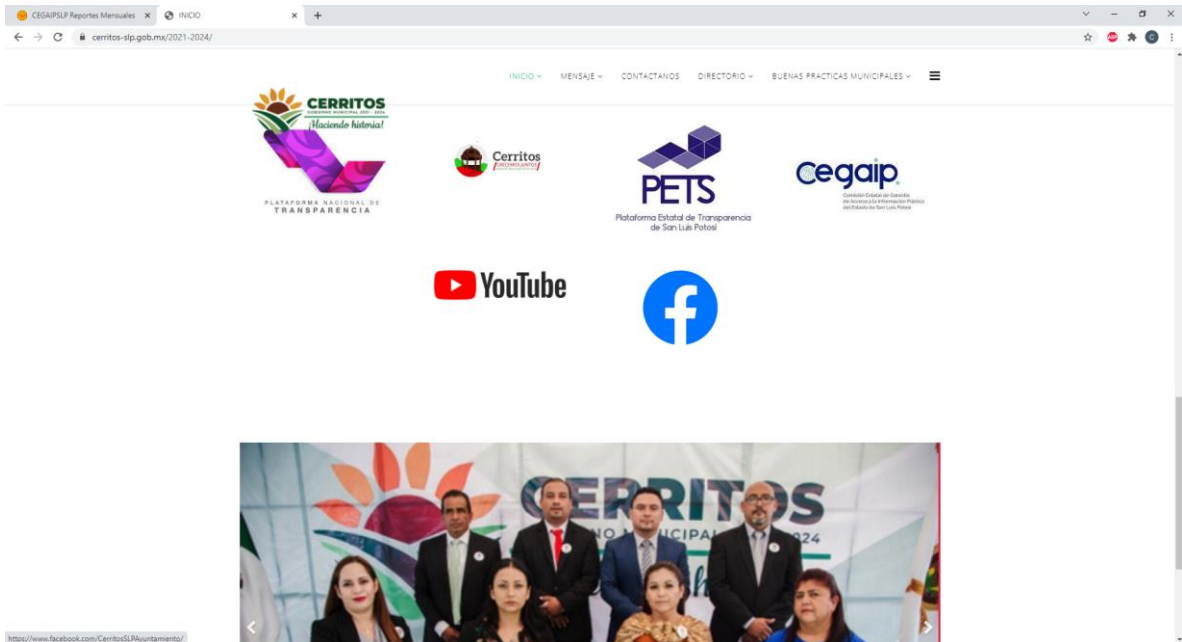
CEGAIPSLP Reportes Mensuales × INICIO × +

cerritos-slp.gob.mx/2021-2024/

INICIO MENSAJE CONTACTANOS DIRECTORIO BUENAS PRACTICAS MUNICIPALES

CERRITOS
GOBIERNO MUNICIPAL 2021 - 2024
¡Haciendo historia!

PLATAFORMA NACIONAL DE TRANSPARENCIA

Cerritos
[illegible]

PETS
Plataforma Estatal de Transparencia de San Luis Potosí

cegaip
Comisión Estatal de Garantía de Acceso a la Información Pública del Estado de San Luis Potosí

YouTube

CERRITOS
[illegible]NO MUNICIPAL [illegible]024

https://www.facebook.com/CerritosSLPAyuntamiento/